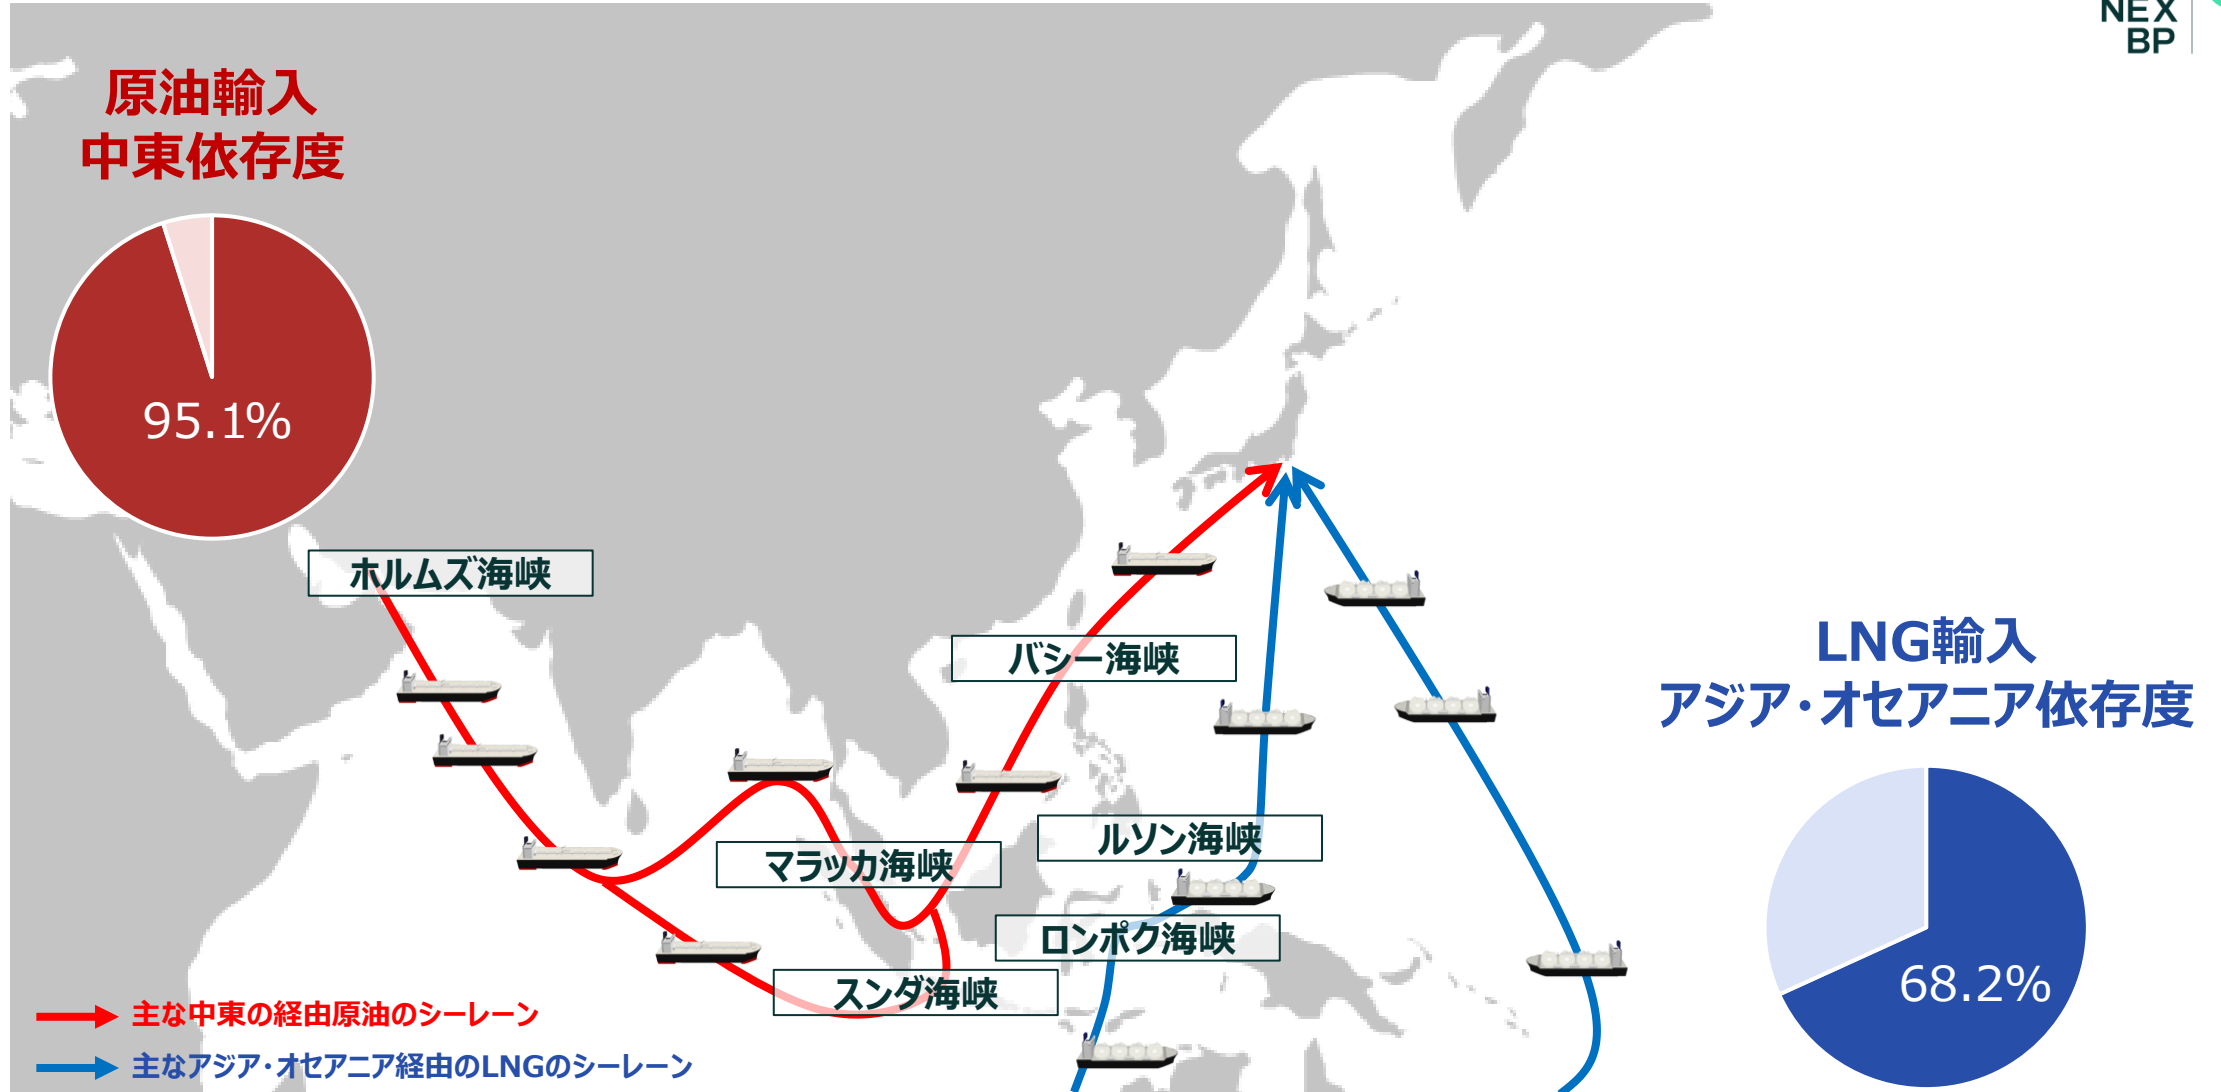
NEX
BP

原油輸入
中東依存度

95.1%

ホルムズ海峡

バシー海峡

マラッカ海峡

ルソン海峡

ロンボク海峡

スンダ海峡

LNG輸入
アジア・オセアニア依存度

68.2%

主な中東の経由原油のシーレーン

主なアジア・オセアニア経由のLNGのシーレーン